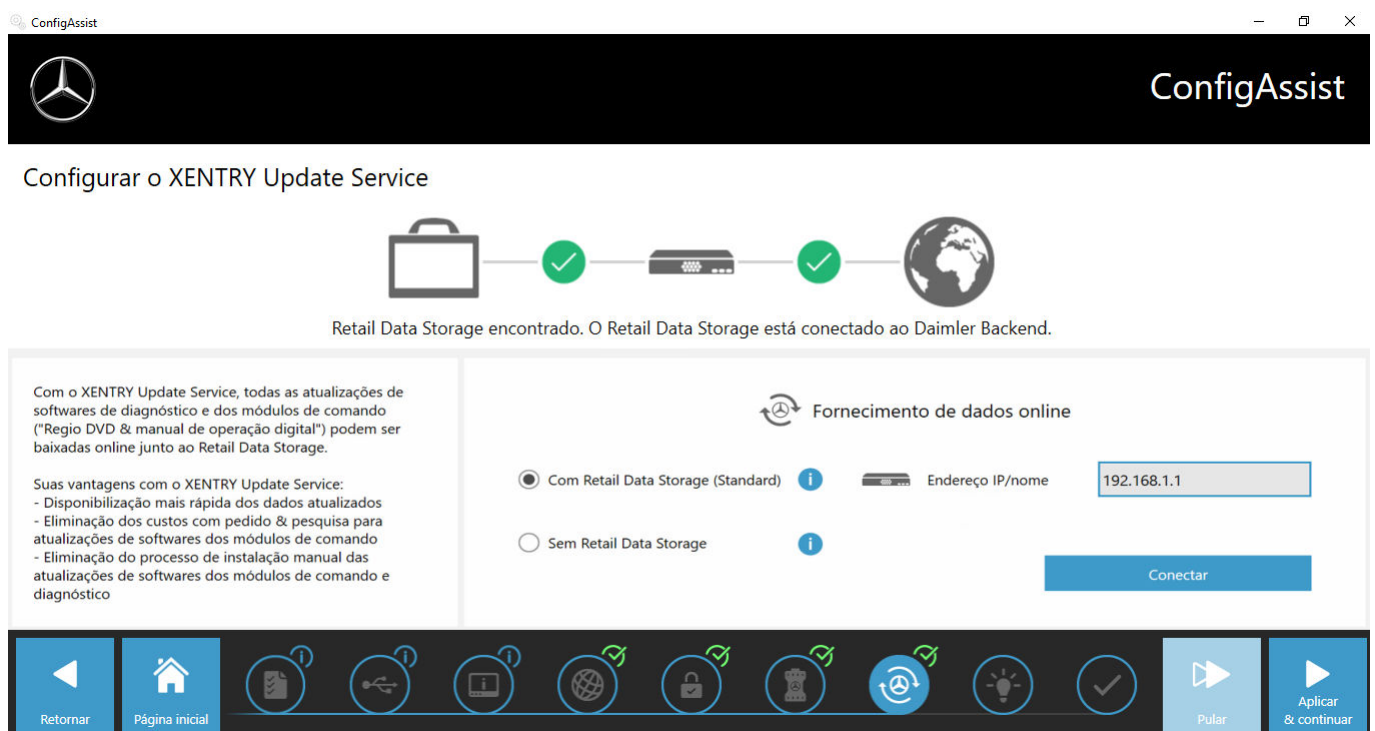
ConfigAssist

ConfigAssist

Configurar o XENTRY Update Service

Retail Data Storage encontrado. O Retail Data Storage está conectado ao Daimler Backend.

Com o XENTRY Update Service, todas as atualizações de softwares de diagnóstico e dos módulos de comando ("Regio DVD & manual de operação digital") podem ser baixadas online junto ao Retail Data Storage.

Suas vantagens com o XENTRY Update Service:
- Disponibilização mais rápida dos dados atualizados
- Eliminação dos custos com pedido & pesquisa para atualizações de softwares dos módulos de comando
- Eliminação do processo de instalação manual das atualizações de softwares dos módulos de comando e diagnóstico

Fornecimento de dados online

Com Retail Data Storage (Standard)

Endereço IP/nome

192.168.1.1

Sem Retail Data Storage

Conectar

Retornar

Página inicial

Pular

Aplicar & continuar